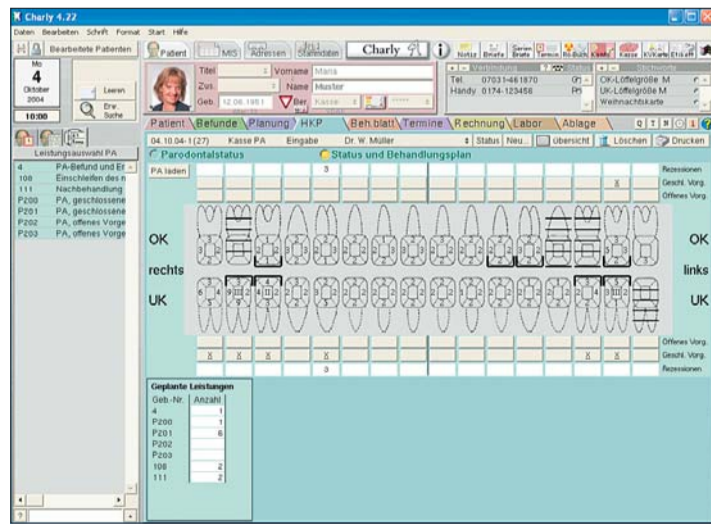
Charly 4.22

Daten Bearbeiten Schrift Format Start Hilfe

Bearbeitete Patienten

Mo
4
Oktober
2004

10:00

Leeren

Erw. Suche

Patient MIS Adressen Stammdaten Charly

Titel
Zus.
Geb. 12.06.1951
Vorname Maria
Name Muster
Ber. Kasse

Notiz Briefe Serien Briefe Termin Rö-Buch Kasse KVKarte Etikett

Verbindung
Tel. 07031-461870
Handy 0174-123456

Stichworte
OK-Löffelgröße M
UK-Löffelgröße M
Weihnachtskarte

Patient Befunde Planung HKP Beh.blatt Termine Rechnung Labor Ablage

Leistungsauswahl PA

| | |
|---|---|
| 4 | PA-Befund und Er |
| 108 | Einschleifen des n |
| 111 | Nachbehandlung |
| P200 | PA, geschlossene |
| P201 | PA, geschlossene |
| P202 | PA, offenes Vorge |
| P203 | PA, offenes Vorge |

04.10.04-1(27) Kasse PA Eingabe Dr. W. Müller Status Neu... Übersicht Löschen Drucken

Parodontalstatus Status und Behandlungsplan

PA laden

3

X

Rezessionen
Geschl. Vorg.
Offenes Vorg.

OK
rechts
UK

OK
links
UK

Offenes Vorg.
Geschl. Vorg.
Rezessionen

X X X X X X

3

Geplante Leistungen

| Geb.-Nr. | Anzahl |
|---|---|
| 4 | 1 |
| P200 | 1 |
| P201 | 6 |
| P202 | |
| P203 | |
| 108 | 2 |
| 111 | 2 |